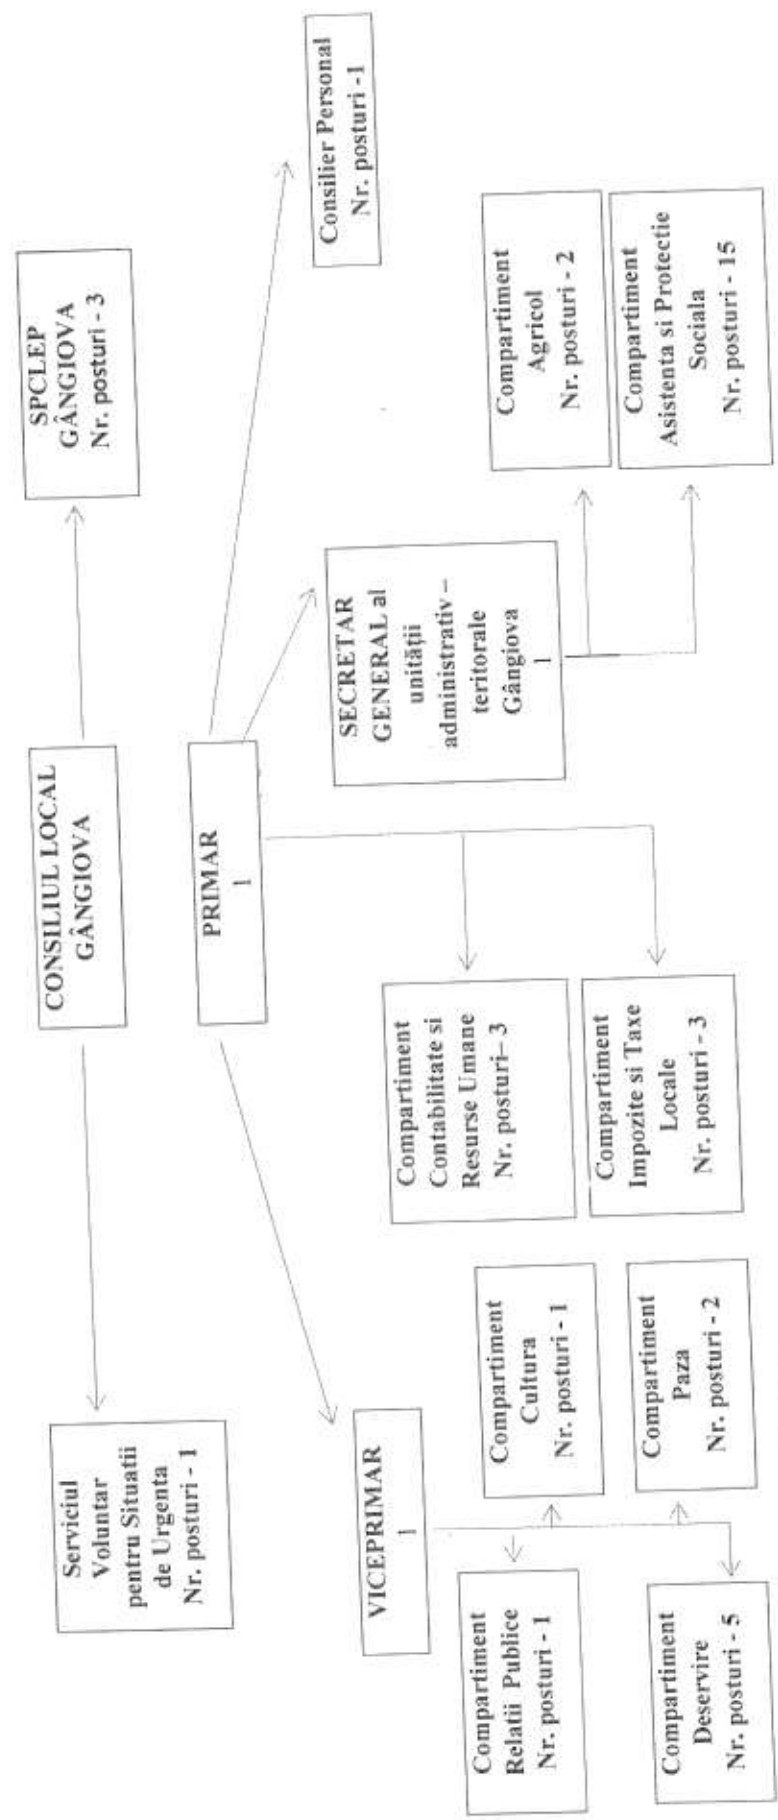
CONSILIUL LOCAL GÂNGIOVA

SPCLEP GÂNGIOVA Nr. posturi - 3

Serviciul Voluntar pentru Situatii de Urgenta Nr. posturi - 1

PRIMAR 1

Consilier Personal Nr. posturi -1

SECRETAR GENERAL al unității administrativ – teritorale Gângiova 1

Compartiment Agricol Nr. posturi - 2

Compartiment Asistenta si Protectie Sociala Nr. posturi - 15

Compartiment Contabilitate si Resurse Umane Nr. posturi– 3

Compartiment Impozite si Taxe Locale Nr. posturi - 3

VICEPRIMAR 1

Compartiment Cultura Nr. posturi - 1

Compartiment Paza Nr. posturi - 2

Compartiment Relatii Publice Nr. posturi - 1

Compartiment Deservire Nr. posturi - 5